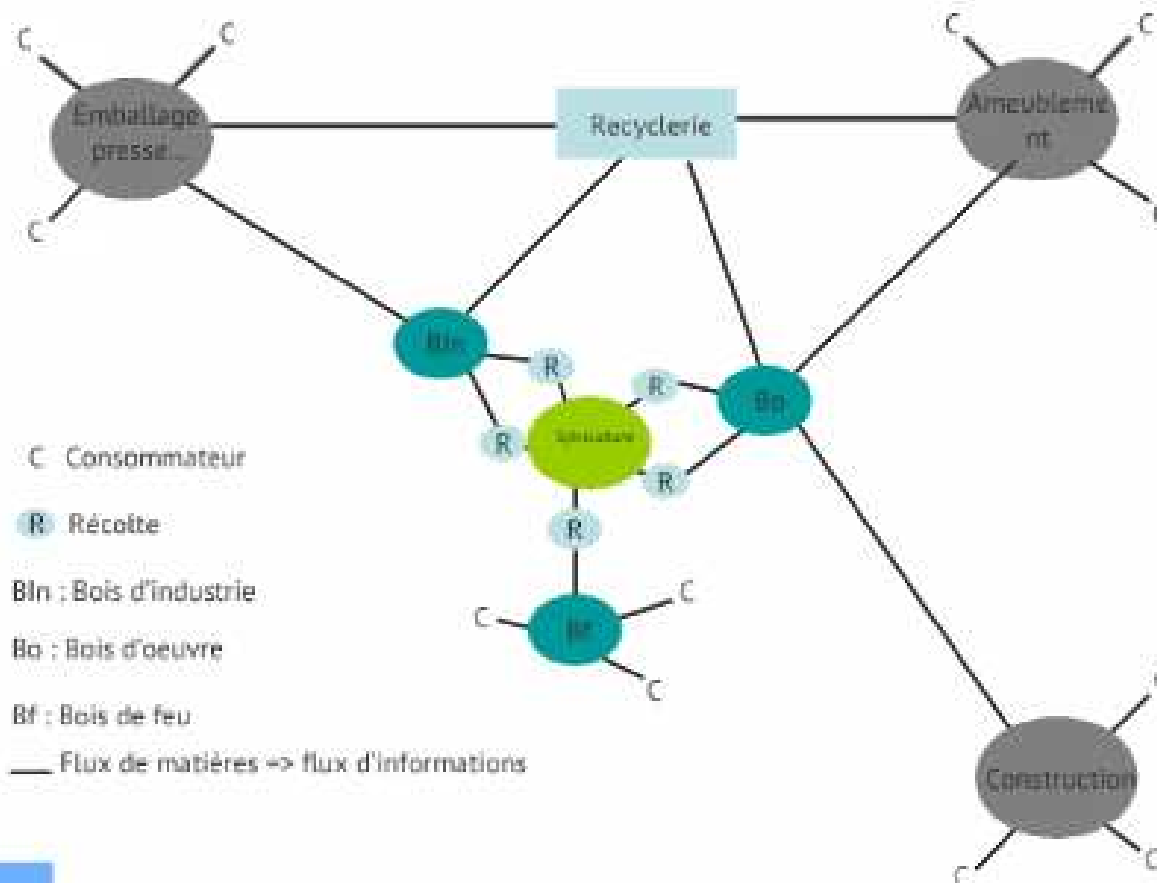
C
C
Emballage presse...
C
Recyclerie
C
C
Ameublement
BIn
R
R
R
Sylviculture
R
Bo
R
C
Bf
C
C
Construction
C
C
C Consommateur
R Récolte
BIn : Bois d'industrie
Bo : Bois d'oeuvre
Bf : Bois de feu
Flux de matières => flux d'informations